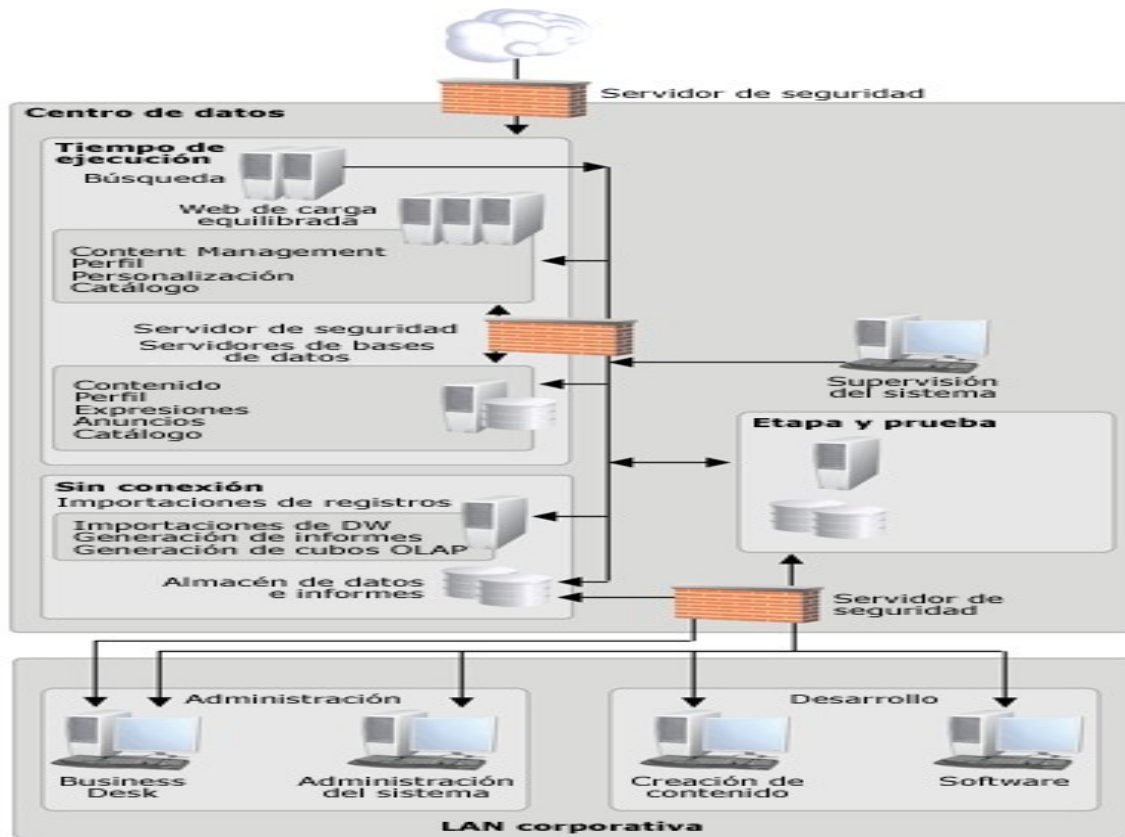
Servidor de seguridad

Centro de datos

Tiempo de ejecución

Búsqueda

Web de carga equilibrada

Content Management
Perfil
Personalización
Catálogo

Servidor de seguridad

Servidores de bases de datos

Contenido
Perfil
Expresiones
Anuncios
Catálogo

Supervisión del sistema

Etapa y prueba

Sin conexión

Importaciones de registros

Importaciones de DW
Generación de informes
Generación de cubos OLAP

Almacén de datos e informes

Servidor de seguridad

Administración

Business Desk

Administración del sistema

Desarrollo

Creación de contenido

Software

LAN corporativa